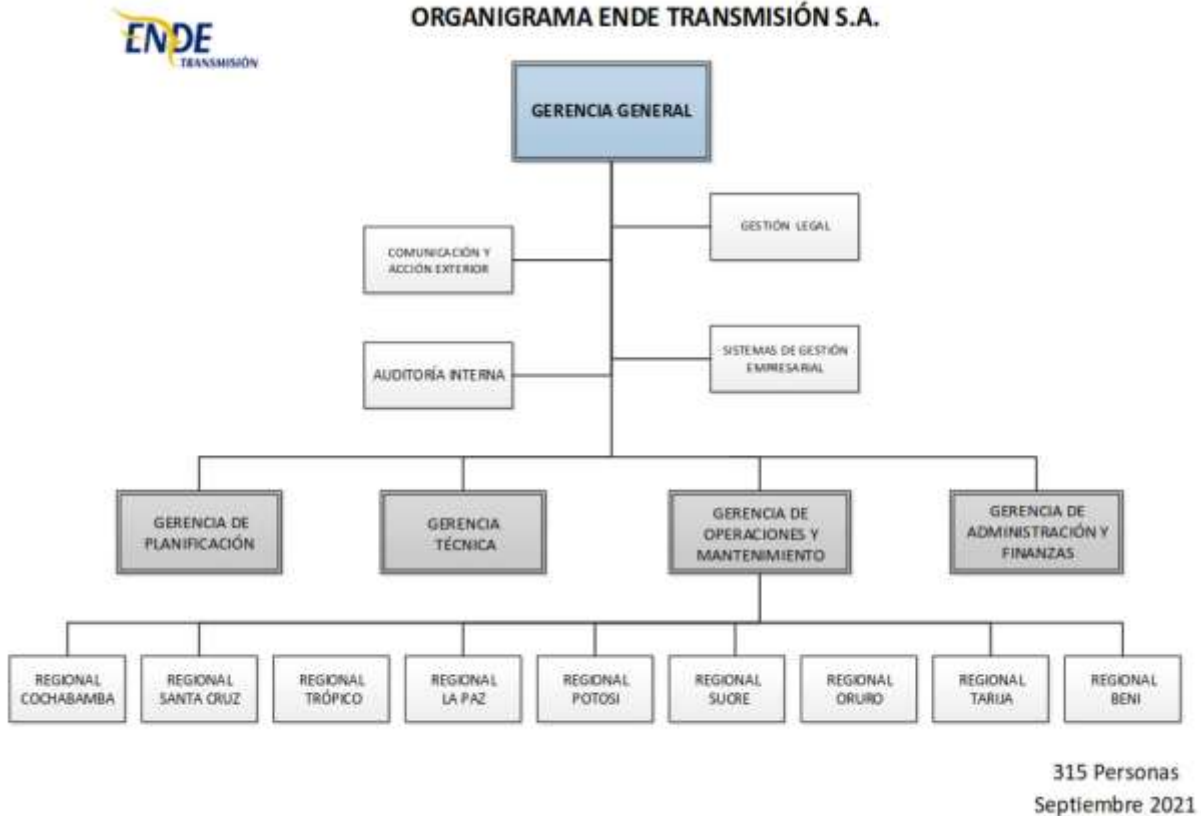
ENDE TRANSMISIÓN

ORGANIGRAMA ENDE TRANSMISIÓN S.A.

GERENCIA GENERAL

GESTIÓN LEGAL

COMUNICACIÓN Y ACCIÓN EXTERIOR

SISTEMAS DE GESTIÓN EMPRESARIAL

AUDITORÍA INTERNA

GERENCIA DE PLANIFICACIÓN

GERENCIA TÉCNICA

GERENCIA DE OPERACIONES Y MANTENIMIENTO

GERENCIA DE ADMINISTRACIÓN Y FINANZAS

REGIONAL COCHABAMBA

REGIONAL SANTA CRUZ

REGIONAL TRÓPICO

REGIONAL LA PAZ

REGIONAL POTOSI

REGIONAL SUCRE

REGIONAL ORURO

REGIONAL TARIJA

REGIONAL BENI

315 Personas
Septiembre 2021